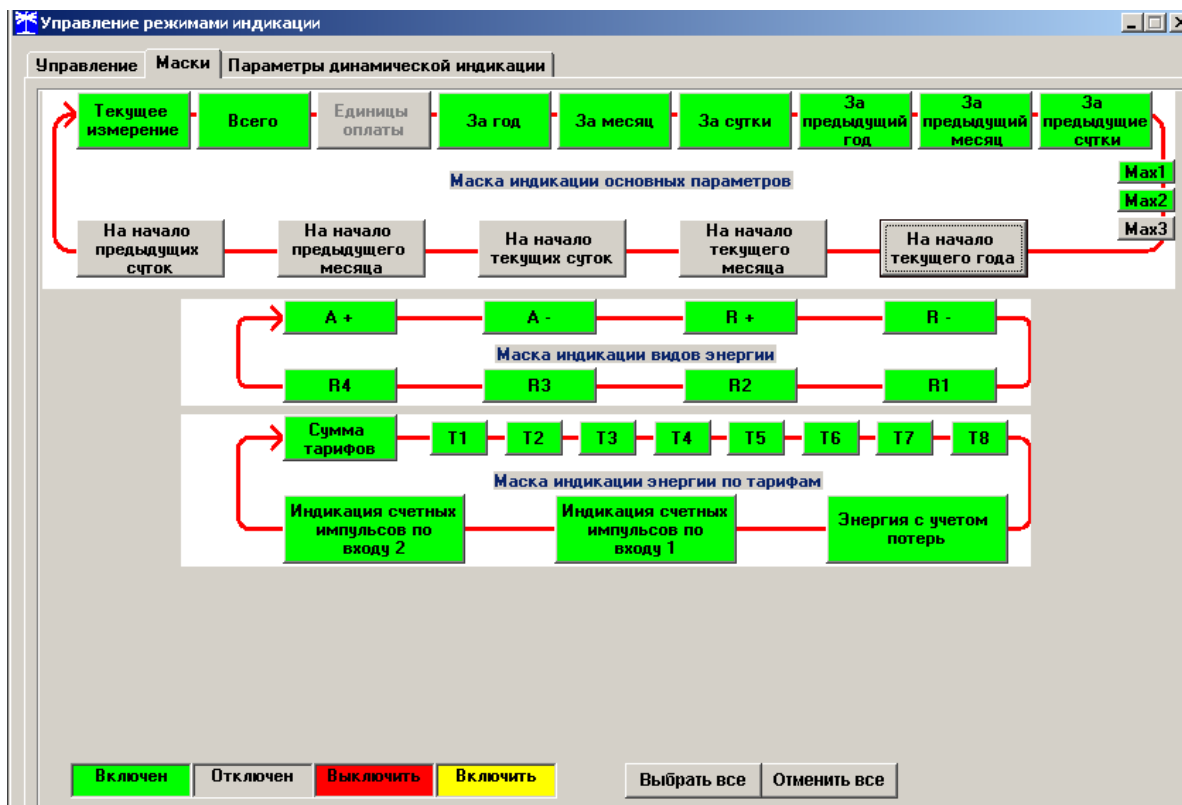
Управление режимами индикации

Управление | Маски | Параметры динамической индикации

Текущее измерение
Всего
Единицы оплаты
За год
За месяц
За сутки
За предыдущий год
За предыдущий месяц
За предыдущие сутки

Маска индикации основных параметров

Max1
Max2
Max3

На начало предыдущих суток
На начало предыдущего месяца
На начало текущих суток
На начало текущего месяца
На начало текущего года

A +
A -
R +
R -

Маска индикации видов энергии

R4
R3
R2
R1

Сумма тарифов
T1
T2
T3
T4
T5
T6
T7
T8

Маска индикации энергии по тарифам

Индикация счетных импульсов по входу 2
Индикация счетных импульсов по входу 1
Энергия с учетом потерь

Включен
Отключен
Выключить
Включить

Выбрать все
Отменить все